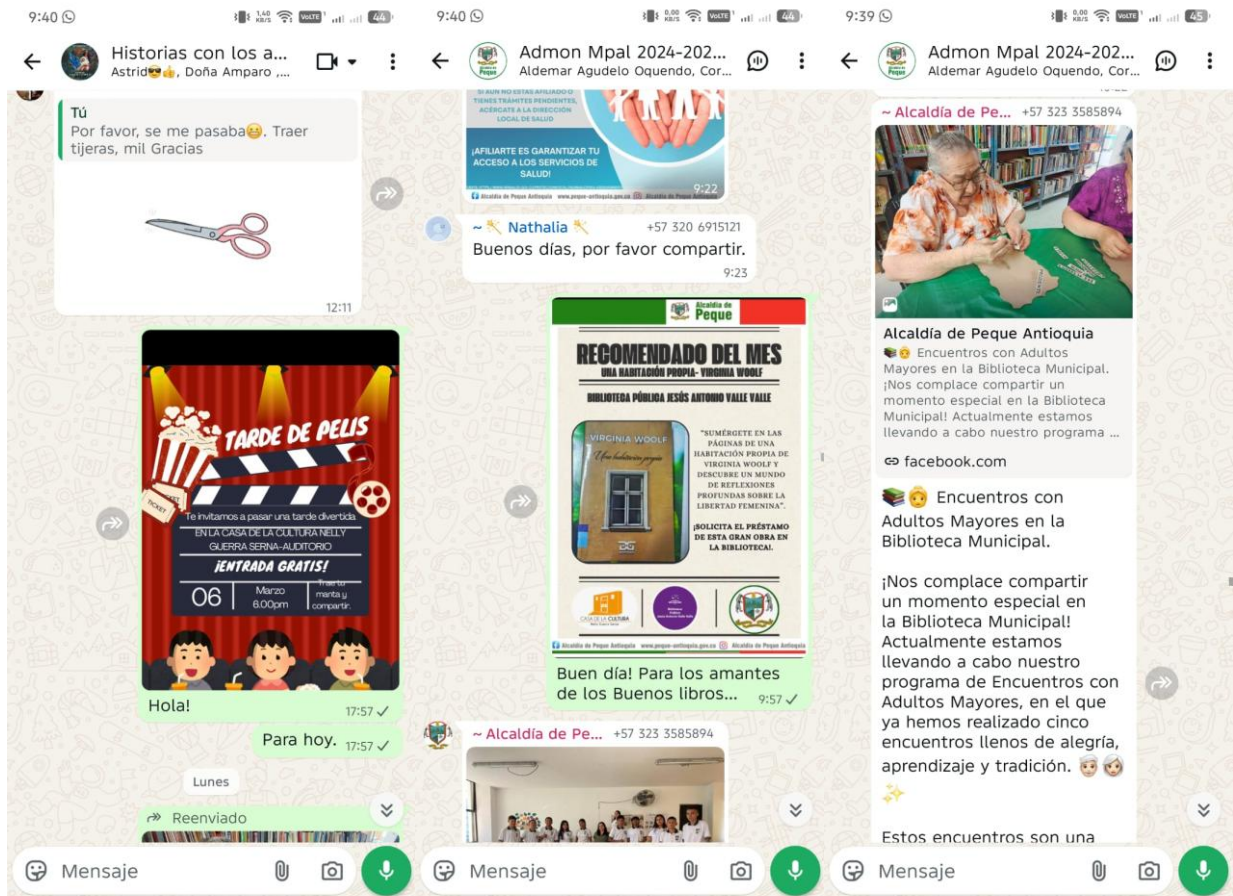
9:40 1,40 KB/S VoLTE 44

Historias con los a...
Astrid, Doña Amparo ,...

Tú
Por favor, se me pasaba. Traer tijeras, mil Gracias

12:11

TARDE DE PELIS
TICKET
Te invitamos a pasar una tarde divertida
EN LA CASA DE LA CULTURA NELLY GUERRA SERNA-AUDITORIO
¡ENTRADA GRATIS!
06 | Marzo 6:00pm | Trae tu manta y compartir.

Hola! 17:57

Para hoy. 17:57

Lunes

Reenviado

Mensaje

9:40 0,00 KB/S VoLTE 44

Admon Mpal 2024-202...
Aldemar Agudelo Oquendo, Cor...

SI AÚN NO ESTÁS AFILIADO O TIENES TRÁMITES PENDIENTES, ACÉRCATE A LA DIRECCIÓN LOCAL DE SALUD
¡AFILIARTE ES GARANTIZAR TU ACCESO A LOS SERVICIOS DE SALUD!
9:22
Alcaldía de Peque Antioquia www.peque-antioquia.gov.co Alcaldía de Peque Antioquia

~ Nathalia +57 320 6915121
Buenos días, por favor compartir.
9:23

Alcaldía de Peque
RECOMENDADO DEL MES
UNA HABITACIÓN PROPIA- VIRGINIA WOOLF
BIBLIOTECA PÚBLICA JESÚS ANTONIO VALLE VALLE
VIRGINIA WOOLF
Una habitación propia
"SUMÉRGETE EN LAS PÁGINAS DE UNA HABITACIÓN PROPIA DE VIRGINIA WOOLF Y DESCUBRE UN MUNDO DE REFLEXIONES PROFUNDAS SOBRE LA LIBERTAD FEMENINA".
¡SOLICITA EL PRÉSTAMO DE ESTA GRAN OBRA EN LA BIBLIOTECA!.
CASA DE LA CULTURA
Alcaldía de Peque Antioquia www.peque-antioquia.gov.co Alcaldía de Peque Antioquia

Buen día! Para los amantes de los Buenos libros... 9:57

~ Alcaldía de Pe... +57 323 3585894

Mensaje

9:39 0,00 KB/S VoLTE 45

Admon Mpal 2024-202...
Aldemar Agudelo Oquendo, Cor...

~ Alcaldía de Pe... +57 323 3585894

Alcaldía de Peque Antioquia
Encuentros con Adultos Mayores en la Biblioteca Municipal. ¡Nos complace compartir un momento especial en la Biblioteca Municipal! Actualmente estamos llevando a cabo nuestro programa ...

facebook.com

Encuentros con Adultos Mayores en la Biblioteca Municipal.

¡Nos complace compartir un momento especial en la Biblioteca Municipal! Actualmente estamos llevando a cabo nuestro programa de Encuentros con Adultos Mayores, en el que ya hemos realizado cinco encuentros llenos de alegría, aprendizaje y tradición.

Estos encuentros son una

Mensaje